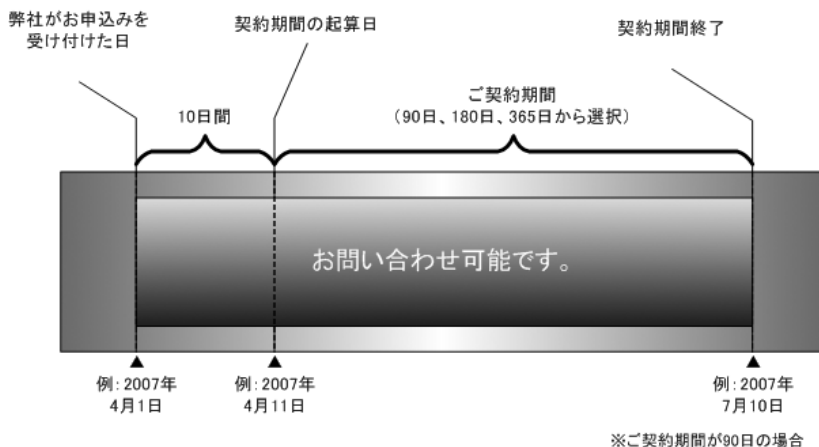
弊社がお申込みを
受け付けた日

契約期間の起算日

契約期間終了

10日間

ご契約期間
（90日、180日、365日から選択）

お問い合わせ可能です。

例：2007年
4月1日

例：2007年
4月11日

例：2007年
7月10日

※ご契約期間が90日の場合